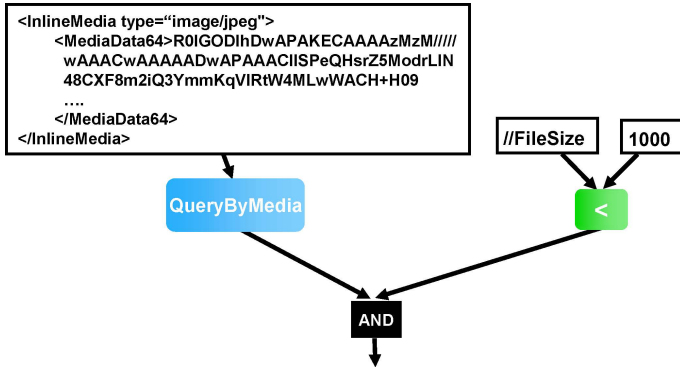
<InlineMedia type="image/jpeg">
<MediaData64>R0lGODlhDwAPAKECAAAAzMzM/////
wAAACwAAAAADwAPAAACIISPeQHsrZ5ModrLIN
48CXF8m2iQ3YmmKqVlRtW4MLwWACH+H09
....
</MediaData64>
</InlineMedia>

//FileSize

1000

QueryByMedia

<

AND